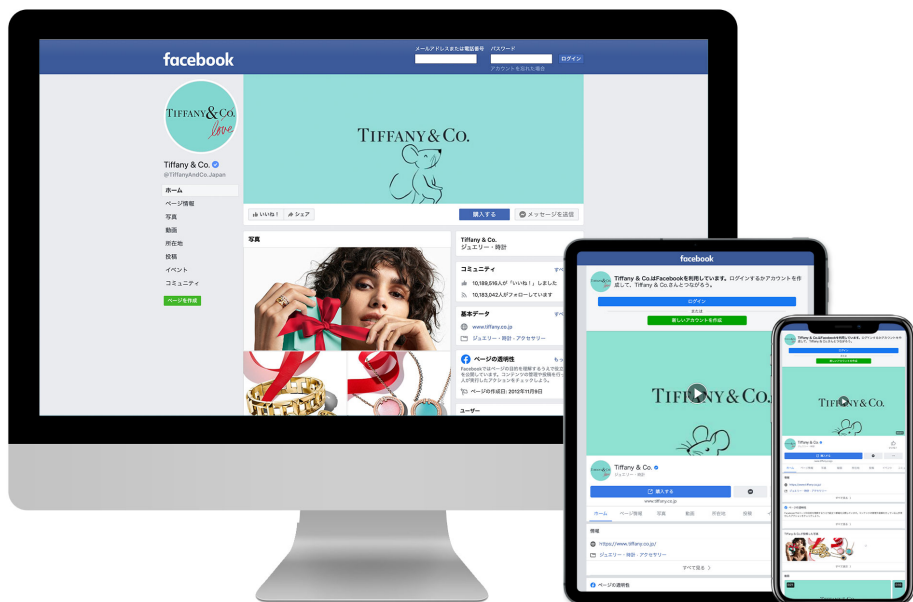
facebook

メールアドレスまたは電話番号

パスワード

ログイン

アカウントを忘れた場合

TIFFANY&Co. love

Tiffany & Co.

@TiffanyAndCo.Japan

ホーム

ページ情報

写真

動画

所在地

投稿

イベント

コミュニティ

ページを作成

TIFFANY&Co.

いいね！

シェア

購入する

メッセージを送信

写真

Tiffany & Co.

ジュエリー・時計

コミュニティ

すべ

10,189,516人が「いいね！」しました

10,183,042人がフォローしています

基本データ

すべ

www.tiffany.co.jp

ジュエリー・時計・アクセサリー

ページの透明性

もっ

Facebookではページの目的を理解するうえで役立つ情報を公開しています。コンテンツの管理や投稿を行う人が実行したアクションをチェックしよう。

ページの作成日：2012年11月9日

ユーザー

facebook

Tiffany & Co.はFacebookを利用しています。ログインするかアカウントを作成して、Tiffany & Co.さんとつながろう。

ログイン

または

新しいアカウントを作成

TIFFANY&Co.

Tiffany & Co.

ジュエリー・時計

購入する

www.tiffany.co.jp

ホーム

ページ情報

写真

動画

所在地

投稿

情報

https://www.tiffany.co.jp/

ジュエリー・時計・アクセサリー

すべて見る

ページの透明性

TIFFANY&Co.

Tiffany & Co.

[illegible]